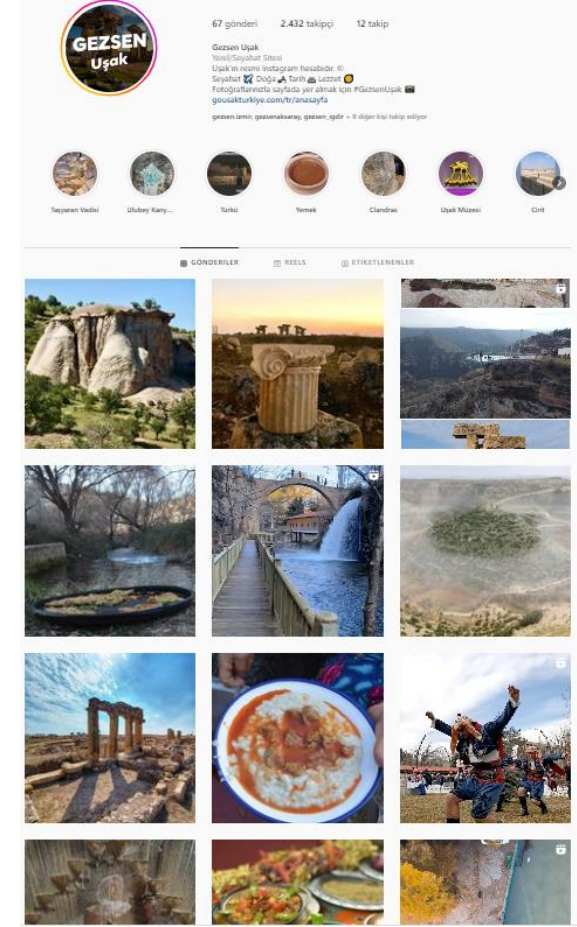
GEZSEN Uşak

67 gönderi 2.432 takipçi 12 takip

Gezsen Uşak
Yerel/Seyahat Sitesi
Uşak'ın resmi instagram hesabıdır. ©
Seyahat 🗺️ Doğa 🏕️ Tarih 🏛️ Lezzet 😋
Fotoğraflarınızla sayfada yer almak için #GezsenUşak 📷
gousakturkiye.com/tr/anasayfa

gezsen.izmir, gezsenaksaray, gezsen_igdir + 9 diğer kişi takip ediyor

Taşyaran Vadisi
Ulubey Kany...
Türkü
Yemek
Clandras
Uşak Müzesi
Cirit

GÖNDERILER
REELS
ETIKETLENENLER